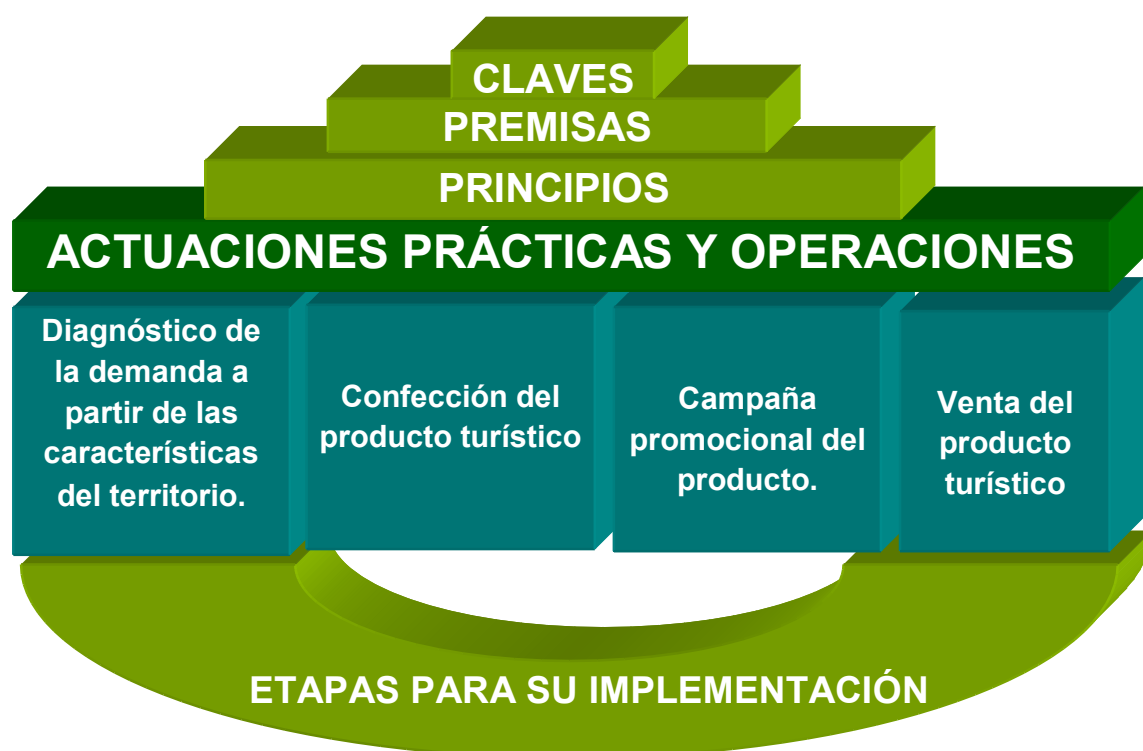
CLAVES

PREMISAS

PRINCIPIOS

ACTUACIONES PRÁCTICAS Y OPERACIONES

Diagnóstico de la demanda a partir de las características del territorio.

Confección del producto turístico

Campaña promocional del producto.

Venta del producto turístico

ETAPAS PARA SU IMPLEMENTACIÓN